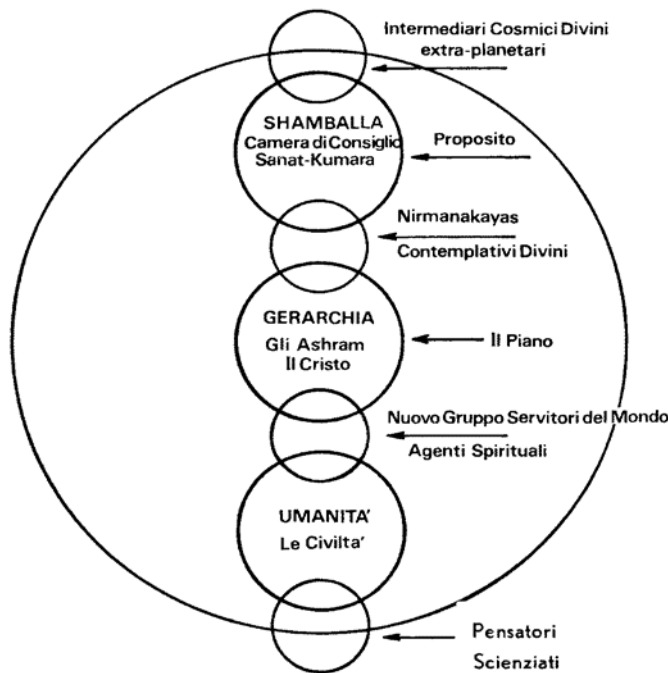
Intermediari Cosmici Divini
extra-planetari

SHAMBALLA
Camera di Consiglio
Sanat-Kumara

Proposito

Nirmanakayas
Contemplativi Divini

GERARCHIA
Gli Ashram
Il Cristo

Il Piano

Nuovo Gruppo Servitori del Mondo
Agenti Spirituali

UMANITA'
Le Civilta'

Pensatori
Scienziati